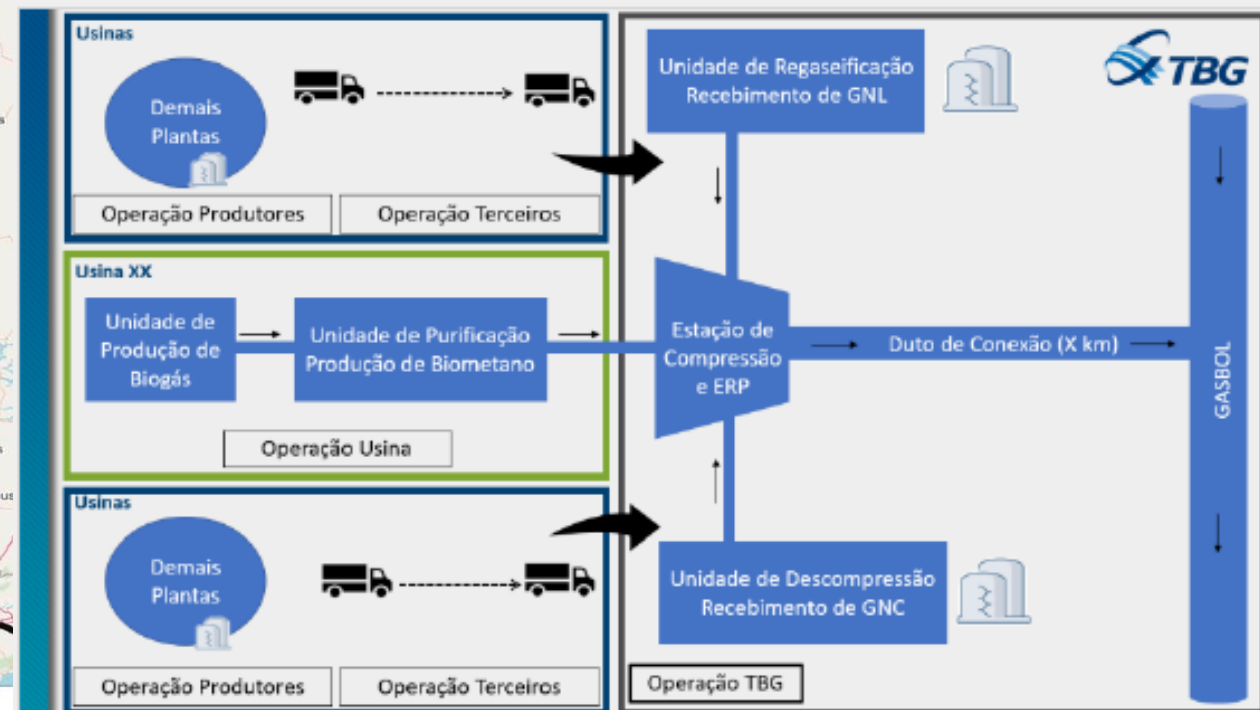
Usinas

Demais Plantas

Operação Produtores

Operação Terceiros

Usina XX

Unidade de Produção de Biogás

Unidade de Purificação Produção de Biometano

Operação Usina

Usinas

Demais Plantas

Operação Produtores

Operação Terceiros

Unidade de Regaseificação Recebimento de GNL

TBG

Estação de Compressão e ERP

Duto de Conexão (X km)

GASBOL

Unidade de Descompressão Recebimento de GNC

Operação TBG